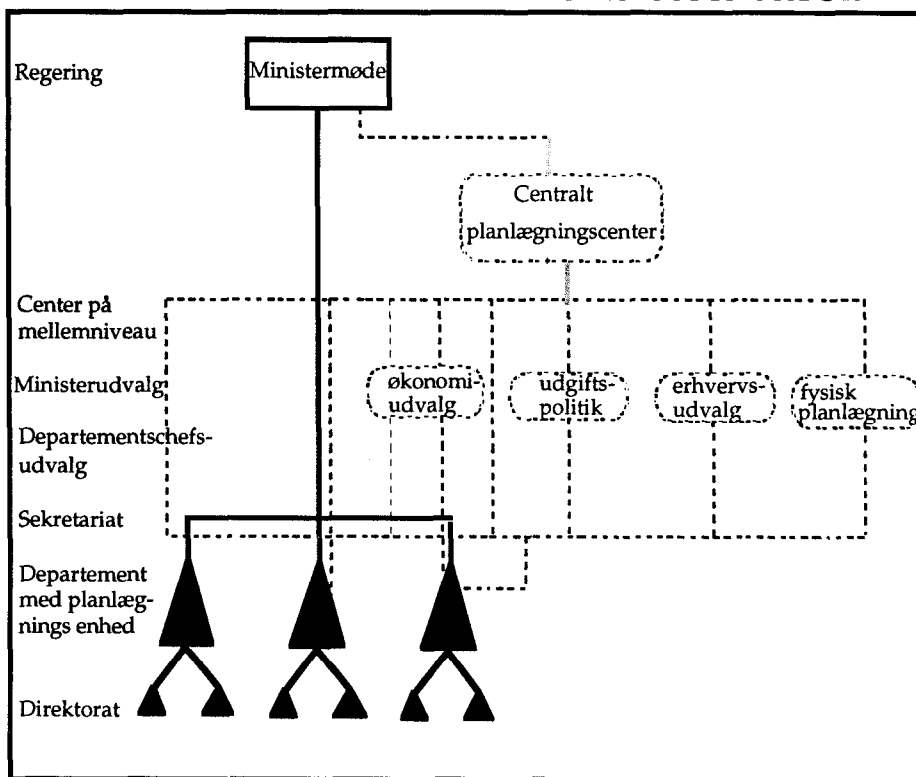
Regering

Ministermøde

Centralt planlægningscenter

Center på mellemniveau

Ministerudvalg

Departementschefsudvalg

Sekretariat

Departement med planlægnings enhed

Direktorat

økonomiudvalg

udgiftspolitik

erhvervsudvalg

fysisk planlægning